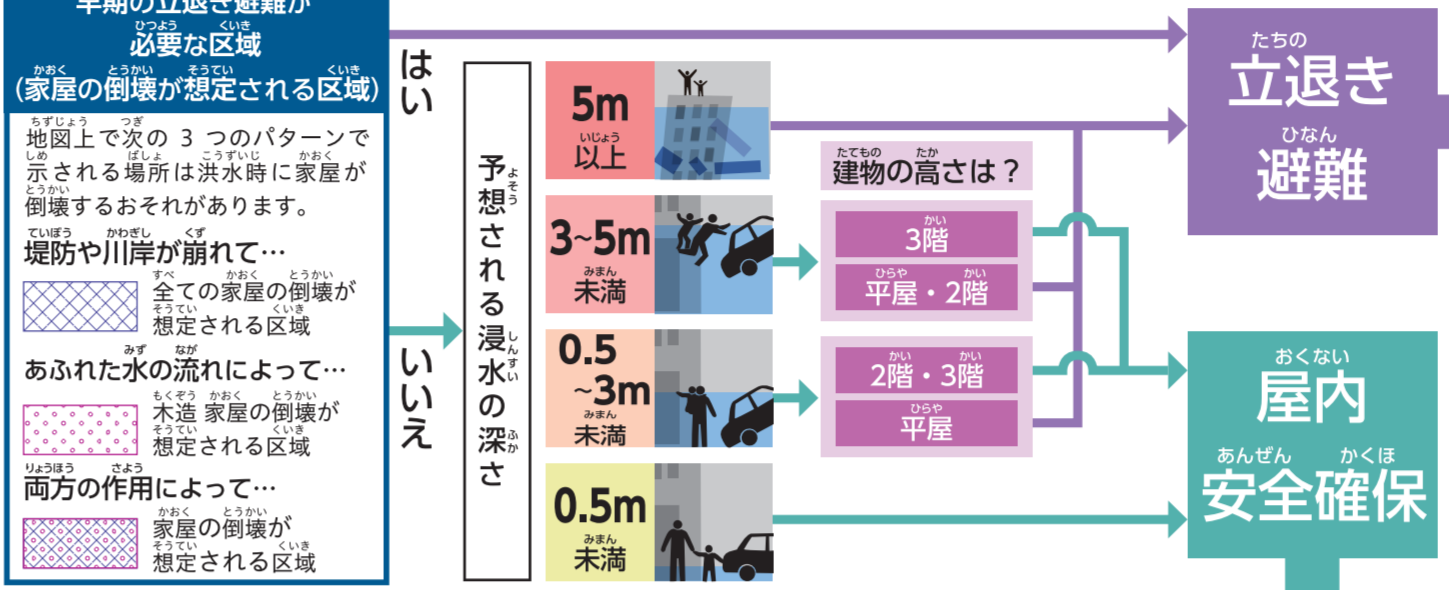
早期の立退き避難が必要な区域
(家屋の倒壊が想定される区域)

地図上で次の 3 つのパターンで示される場所は洪水時に家屋が倒壊するおそれがあります。

堤防や川岸が崩れて…
全ての家屋の倒壊が想定される区域

あふれた水の流れによって…
木造 家屋の倒壊が想定される区域

両方の作用によって…
家屋の倒壊が想定される区域

はい

いいえ

予想される浸水の深さ

5m 以上

3~5m 未満

0.5 ~3m 未満

0.5m 未満

建物の高さは？

3階

平屋・2階

2階・3階

平屋

立退き避難

屋内安全確保